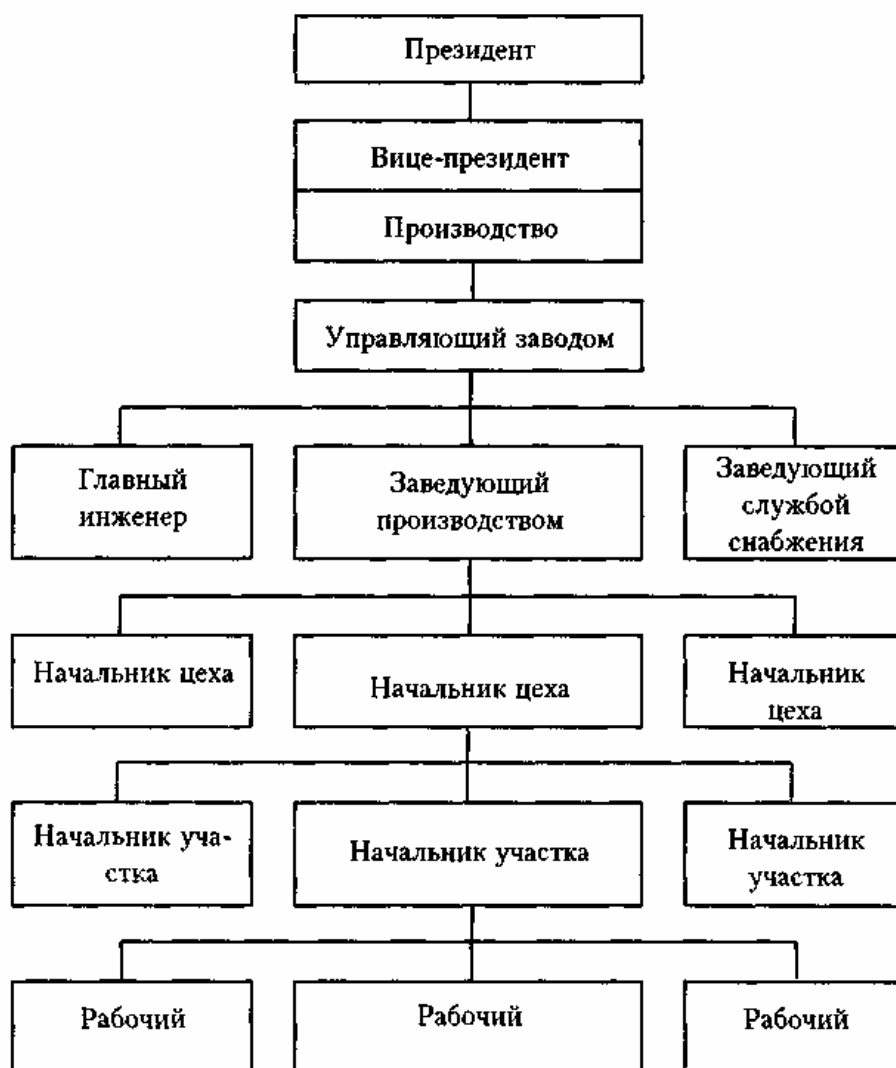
Президент

Вице-президент

Производство

Управляющий заводом

Главный инженер

Заведующий производством

Заведующий службой снабжения

Начальник цеха

Начальник цеха

Начальник цеха

Начальник участка

Начальник участка

Начальник участка

Рабочий

Рабочий

Рабочий